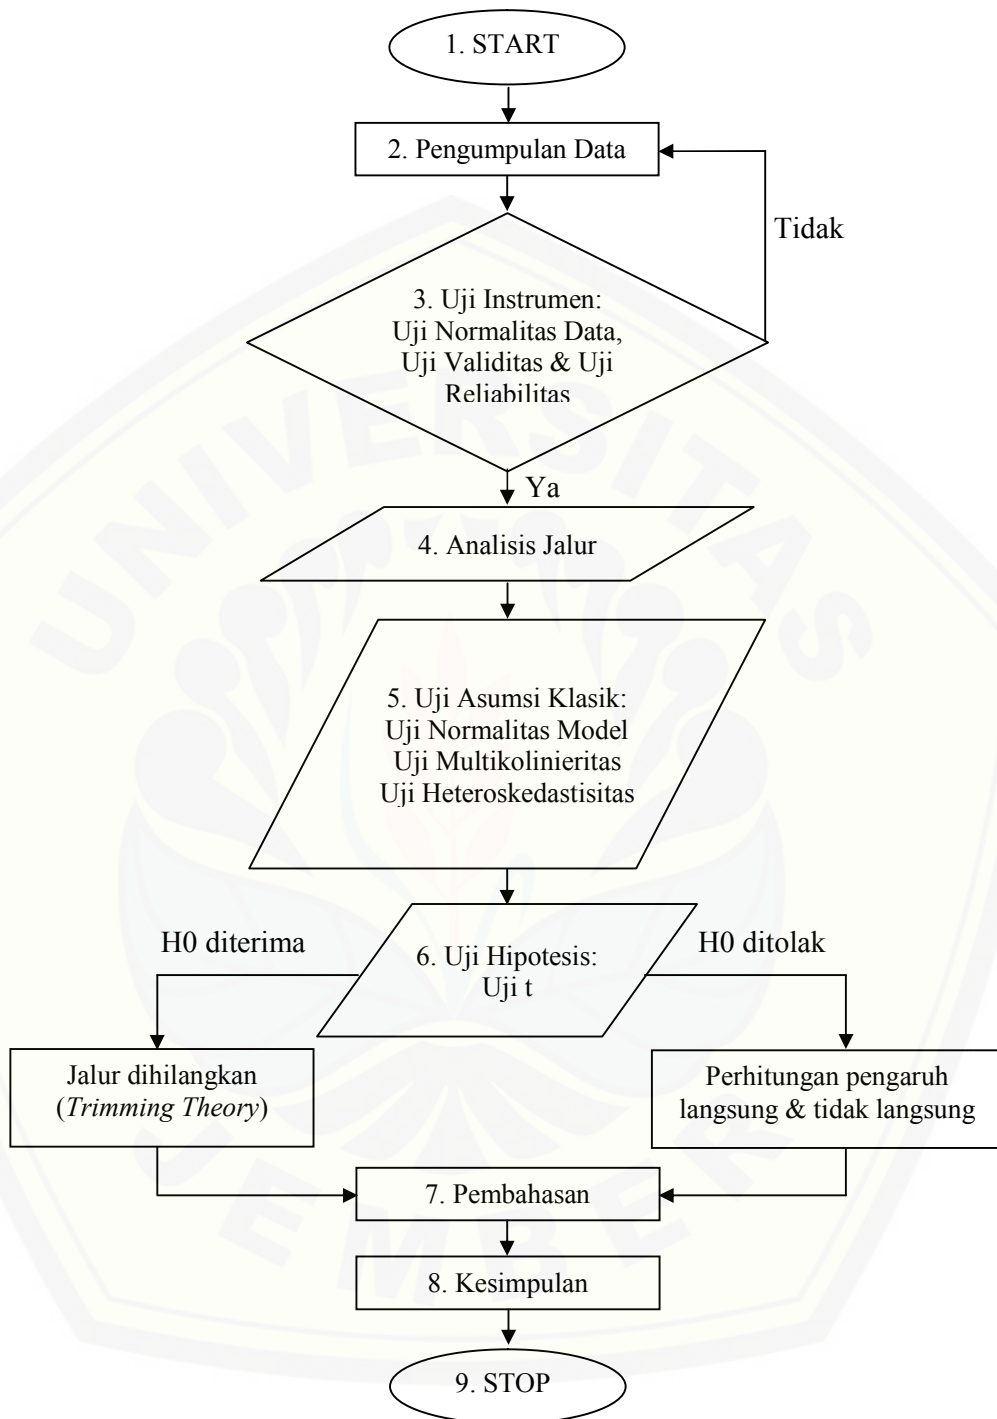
1. START

2. Pengumpulan Data

Tidak

3. Uji Instrumen:
Uji Normalitas Data,
Uji Validitas & Uji
Reliabilitas

Ya

4. Analisis Jalur

5. Uji Asumsi Klasik:
Uji Normalitas Model
Uji Multikolinieritas
Uji Heteroskedastisitas

H0 diterima

6. Uji Hipotesis:
Uji t

H0 ditolak

Jalur dihilangkan
(*Trimming Theory*)

Perhitungan pengaruh
langsung & tidak langsung

7. Pembahasan

8. Kesimpulan

9. STOP